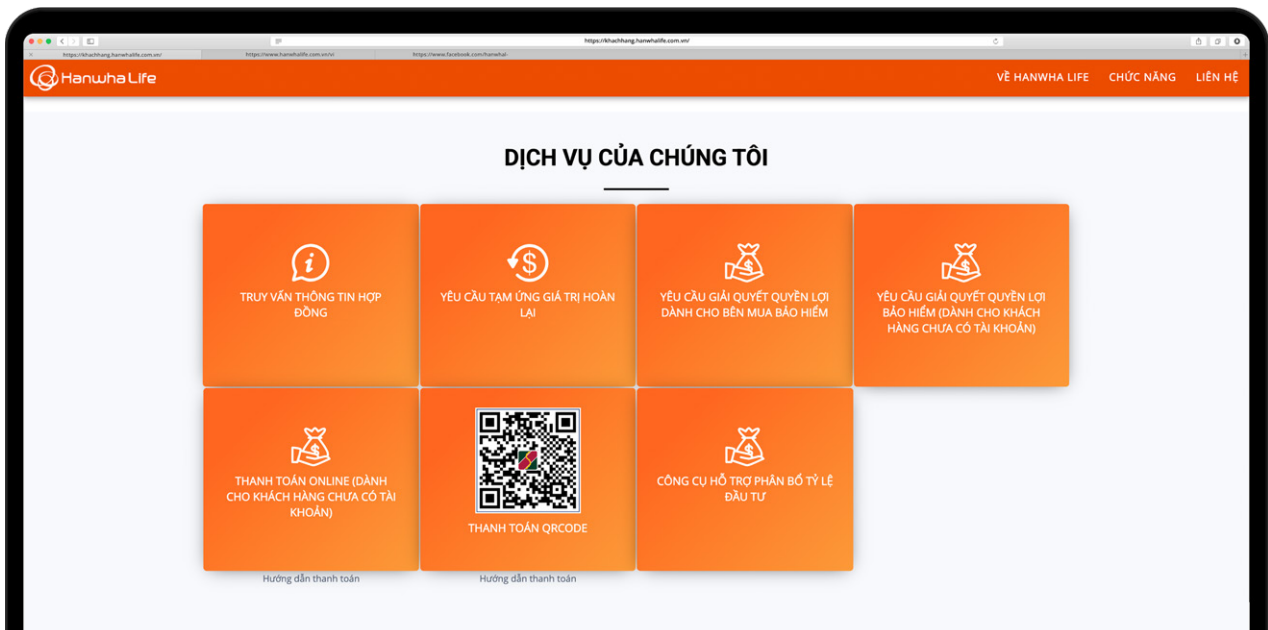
https://khachhang.hanwhalife.com.vn/

https://khachhang.hanwhalife.com.vn/ https://www.hanwhalife.com.vn/vi/ https://www.facebook.com/hanwha-

Hanwha Life

VỀ HANWHA LIFE CHỨC NĂNG LIÊN HỆ

DỊCH VỤ CỦA CHÚNG TÔI

TRUY VẤN THÔNG TIN HỢP ĐỒNG

YÊU CẦU TẠM ỨNG GIÁ TRỊ HOÀN LẠI

YÊU CẦU GIẢI QUYẾT QUYỀN LỢI DÀNH CHO BÊN MUA BẢO HIỂM

YÊU CẦU GIẢI QUYẾT QUYỀN LỢI BẢO HIỂM (DÀNH CHO KHÁCH HÀNG CHƯA CÓ TÀI KHOẢN)

THANH TOÁN ONLINE (DÀNH CHO KHÁCH HÀNG CHƯA CÓ TÀI KHOẢN)

Hướng dẫn thanh toán

THANH TOÁN QRCODE

Hướng dẫn thanh toán

CÔNG CỤ HỖ TRỢ PHÂN BỔ TỶ LỆ ĐẦU TƯ